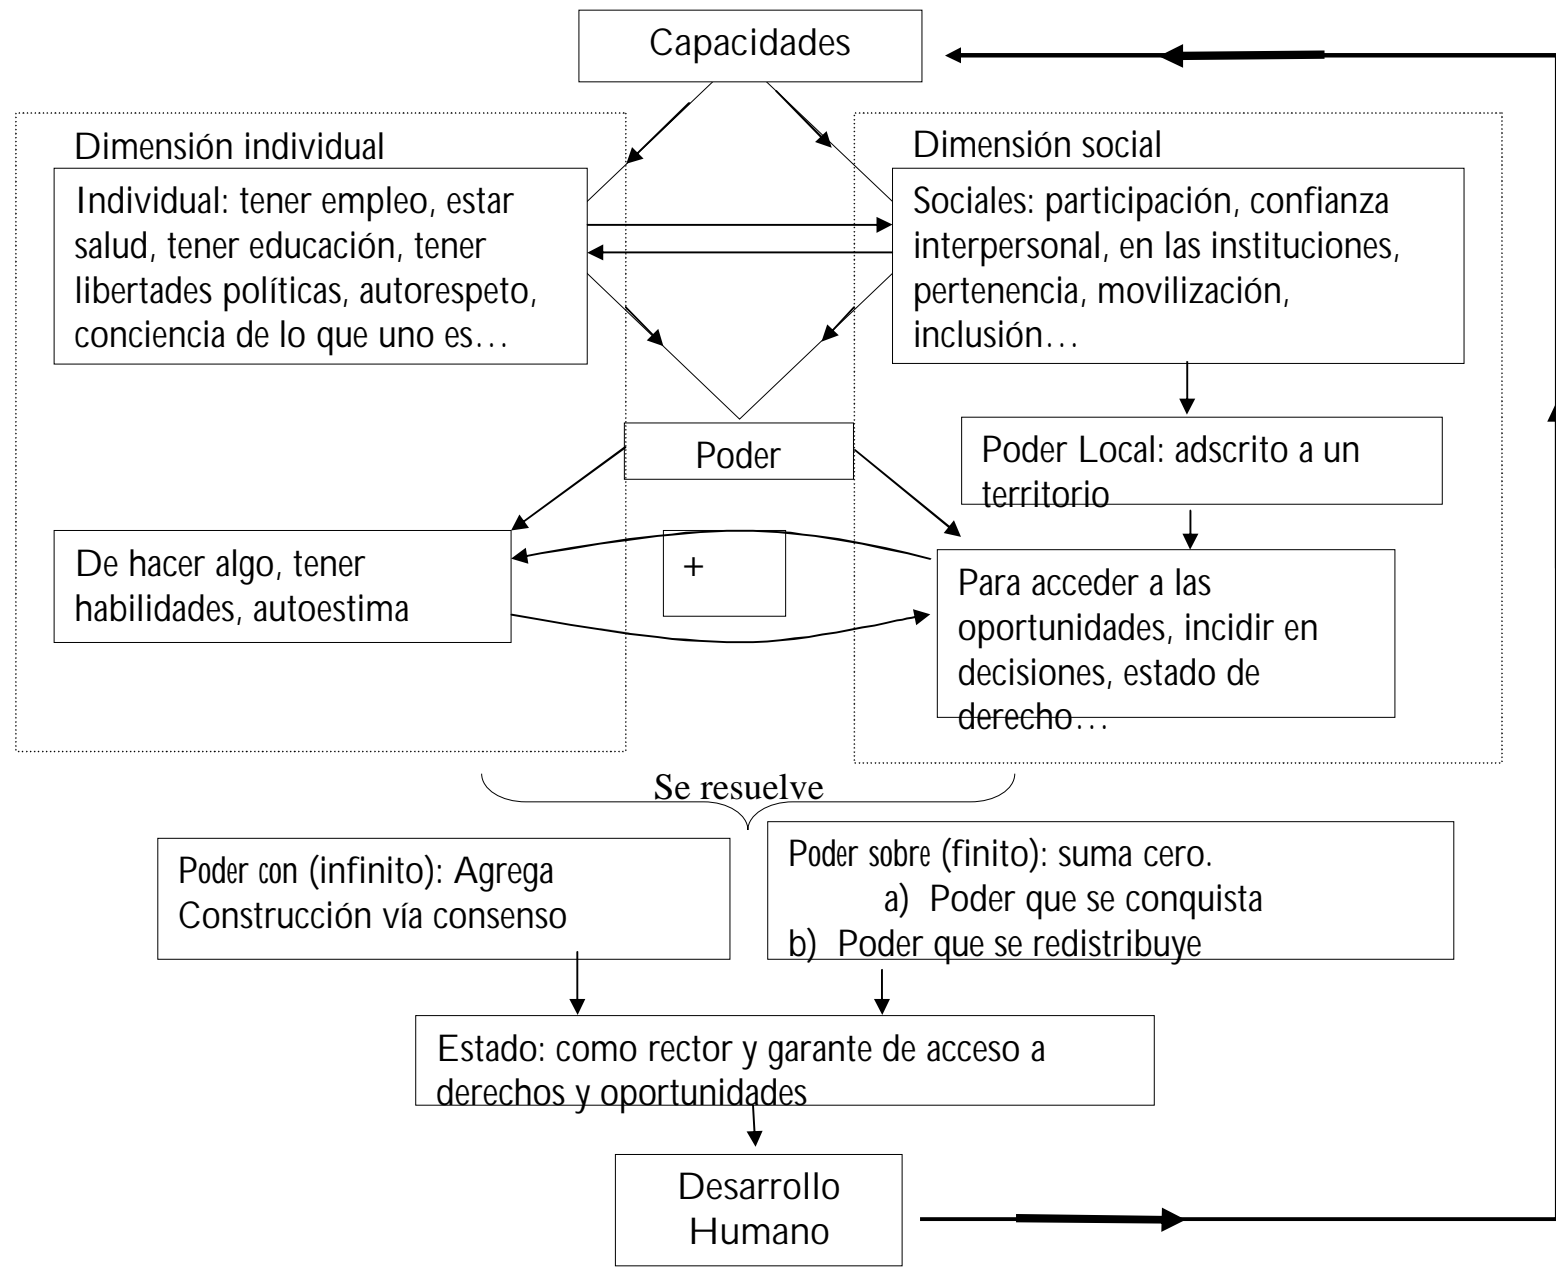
Capacidades

Dimensión individual

Individual: tener empleo, estar salud, tener educación, tener libertades políticas, autorespeto, conciencia de lo que uno es…

Dimensión social

Sociales: participación, confianza interpersonal, en las instituciones, pertenencia, movilización, inclusión…

Poder

Poder Local: adscrito a un territorio

De hacer algo, tener habilidades, autoestima

+

Para acceder a las oportunidades, incidir en decisiones, estado de derecho…

Se resuelve

Poder con (infinito): Agrega Construcción vía consenso

Poder sobre (finito): suma cero.
a) Poder que se conquista
b) Poder que se redistribuye

Estado: como rector y garante de acceso a derechos y oportunidades

Desarrollo Humano